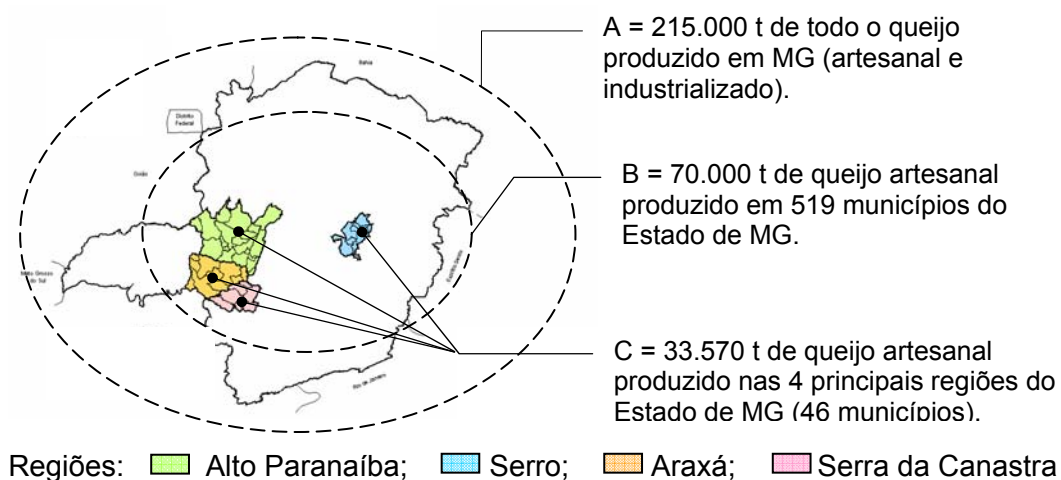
A = 215.000 t de todo o queijo produzido em MG (artesanal e industrializado).

B = 70.000 t de queijo artesanal produzido em 519 municípios do Estado de MG.

C = 33.570 t de queijo artesanal produzido nas 4 principais regiões do Estado de MG (46 municípios).

Bahia

Distrito Federal

Goiás

Mato Grosso do Sul

Espírito Santo

Rio de Janeiro

Regiões: Alto Paranaíba; Serro; Araxá; Serra da Canastra